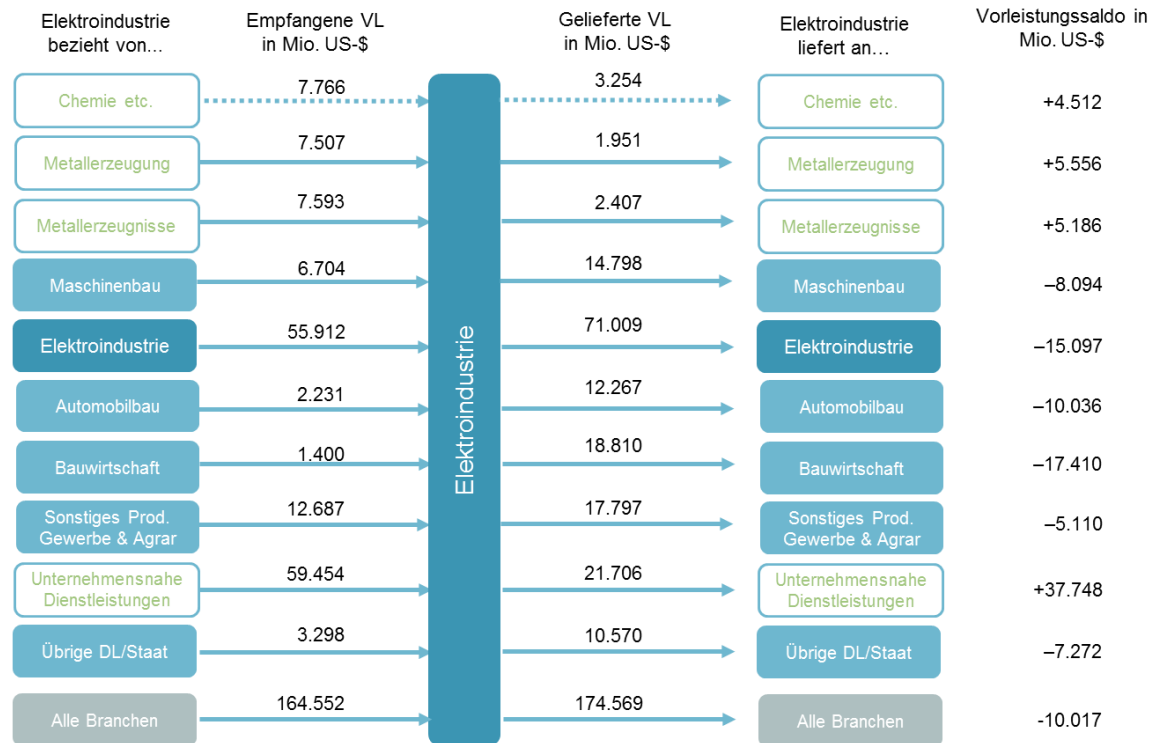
Elektroindustrie bezieht von…

Empfangene VL in Mio. US-$

Gelieferte VL in Mio. US-$

Elektroindustrie liefert an…

Vorleistungssaldo in Mio. US-$

| Elektroindustrie bezieht von… | Empfangene VL in Mio. US-$ | Gelieferte VL in Mio. US-$ | Elektroindustrie liefert an… | Vorleistungssaldo in Mio. US-$ |
|---|---|---|---|---|
| Chemie etc. | 7.766 | 3.254 | Chemie etc. | +4.512 |
| Metallerzeugung | 7.507 | 1.951 | Metallerzeugung | +5.556 |
| Metallerzeugnisse | 7.593 | 2.407 | Metallerzeugnisse | +5.186 |
| Maschinenbau | 6.704 | 14.798 | Maschinenbau | –8.094 |
| Elektroindustrie | 55.912 | 71.009 | Elektroindustrie | –15.097 |
| Automobilbau | 2.231 | 12.267 | Automobilbau | –10.036 |
| Bauwirtschaft | 1.400 | 18.810 | Bauwirtschaft | –17.410 |
| Sonstiges Prod. Gewerbe & Agrar | 12.687 | 17.797 | Sonstiges Prod. Gewerbe & Agrar | –5.110 |
| Unternehmensnahe Dienstleistungen | 59.454 | 21.706 | Unternehmensnahe Dienstleistungen | +37.748 |
| Übrige DL/Staat | 3.298 | 10.570 | Übrige DL/Staat | –7.272 |
| Alle Branchen | 164.552 | 174.569 | Alle Branchen | -10.017 |

Elektroindustrie